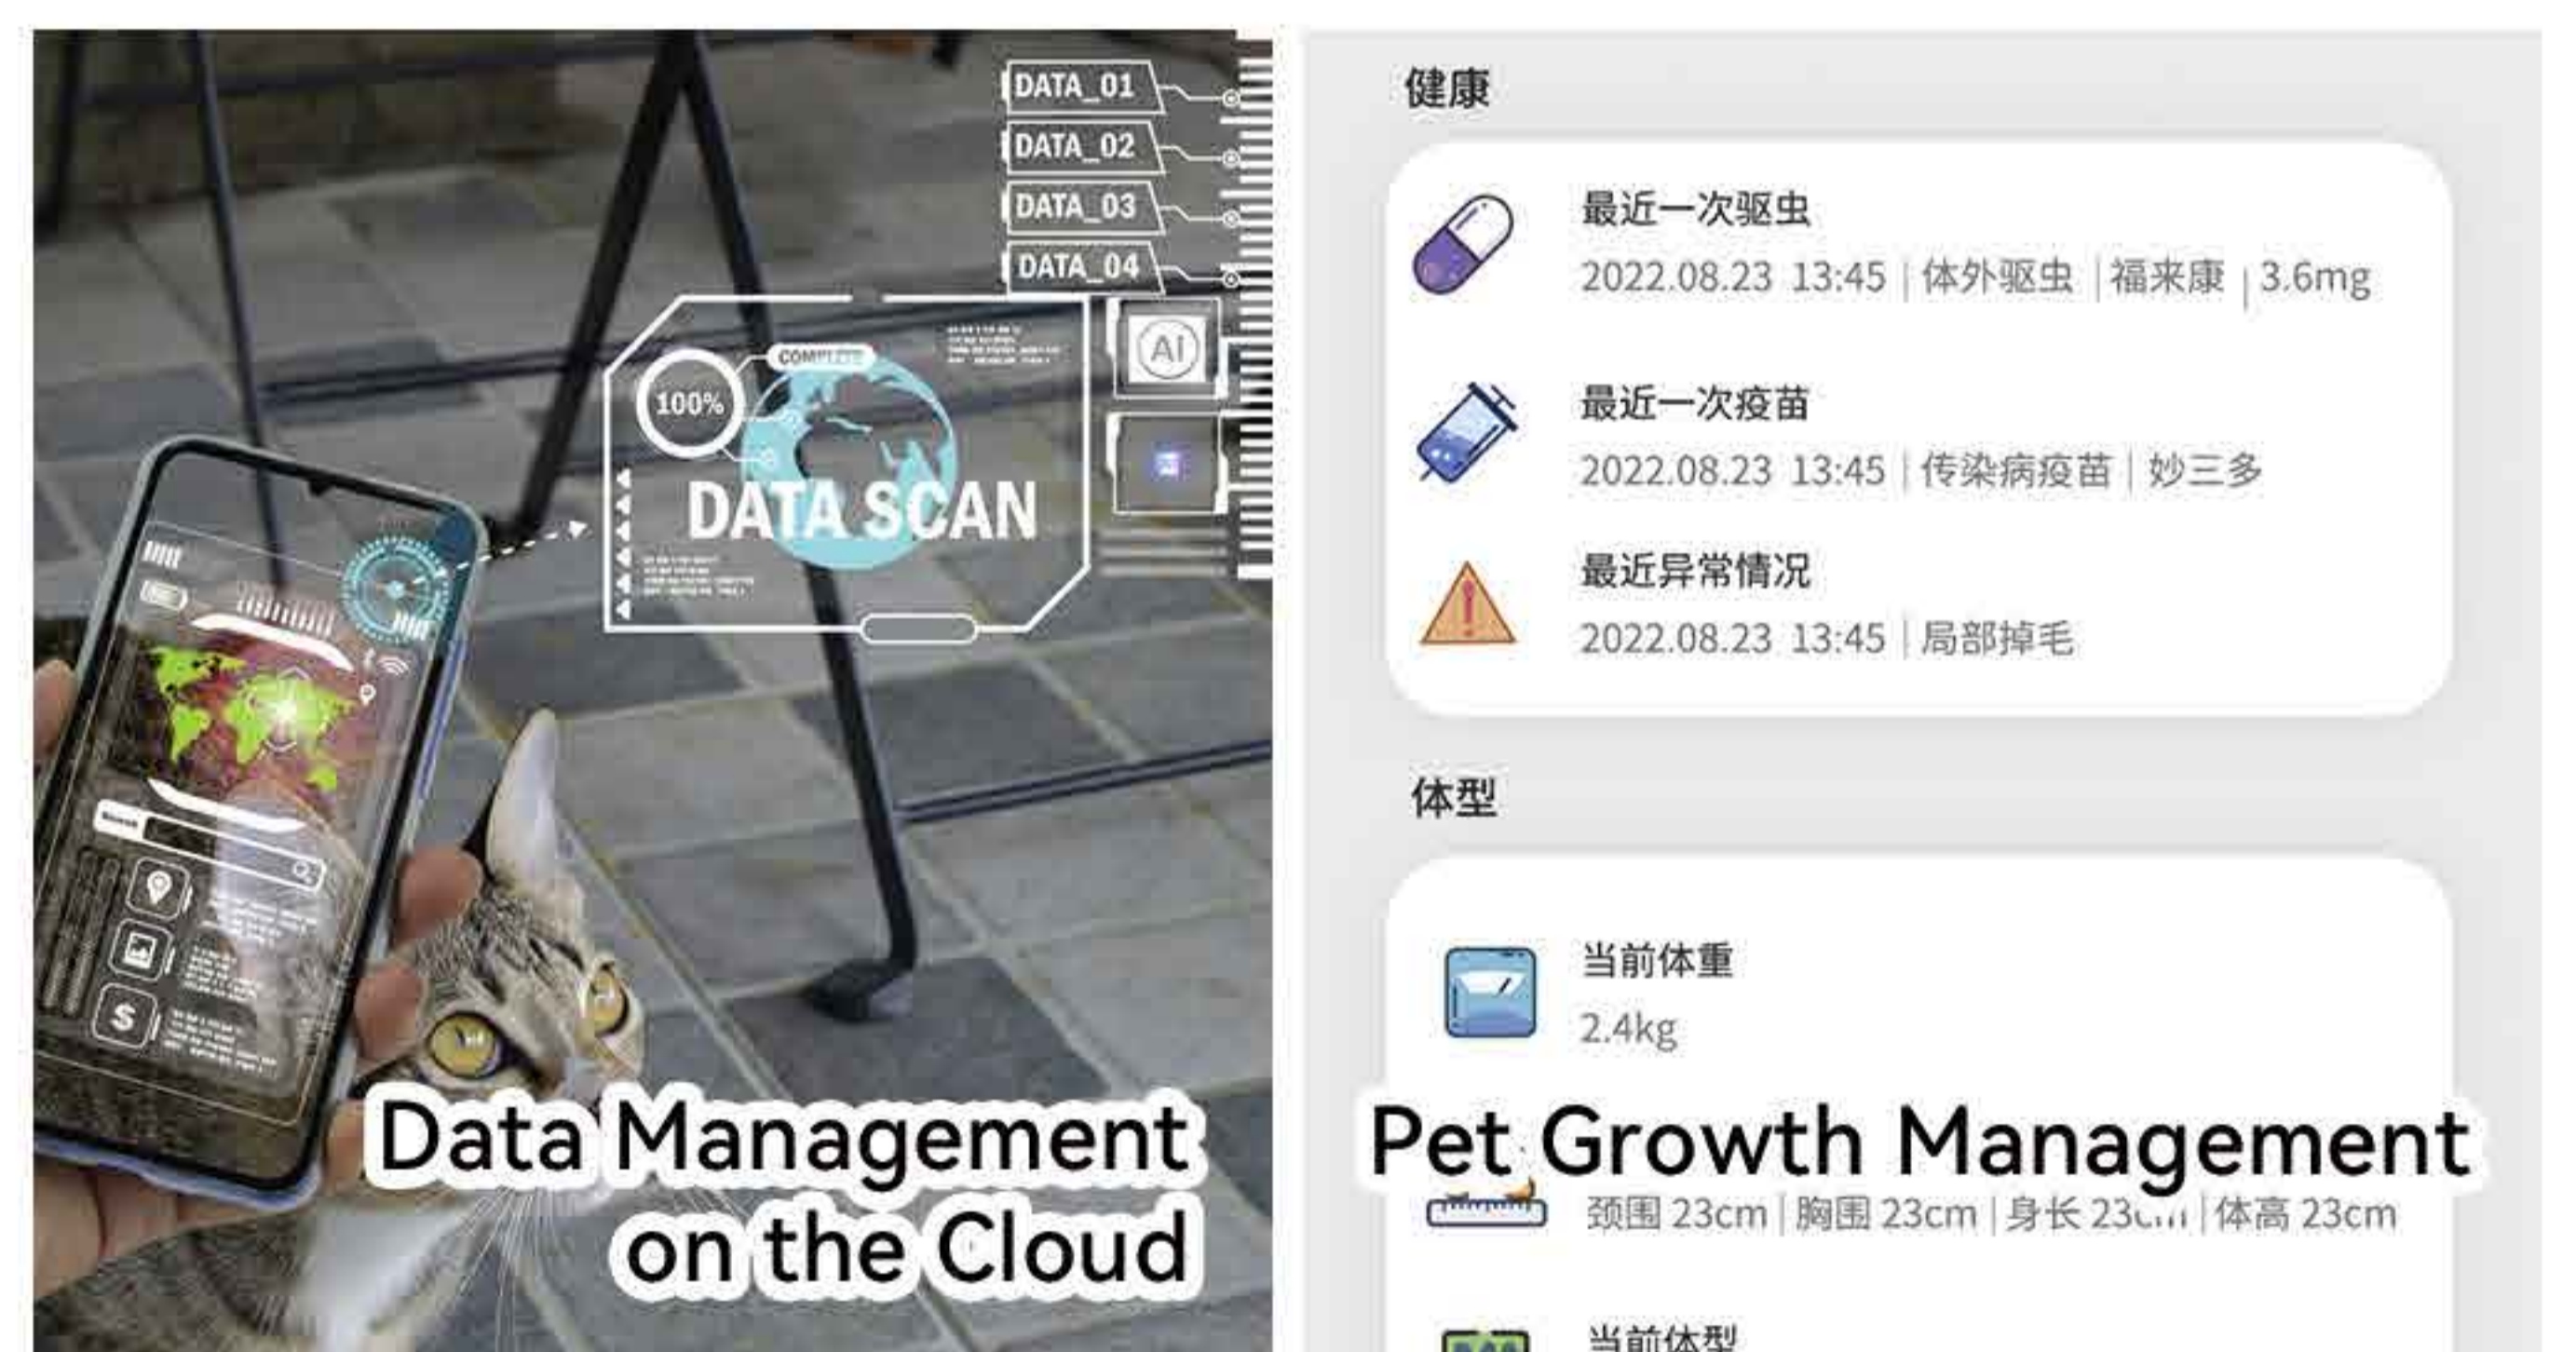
DATA_01
DATA_02
DATA_03
DATA_04
100%
COMPLETE
AI
DATA SCAN

Data Management on the Cloud

健康

最近一次驱虫
2022.08.23 13:45 | 体外驱虫 | 福来康 | 3.6mg

最近一次疫苗
2022.08.23 13:45 | 传染病疫苗 | 妙三多

最近异常情况
2022.08.23 13:45 | 局部掉毛

体型

当前体重
2.4kg

Pet Growth Management

颈围 23cm | 胸围 23cm | 身长 23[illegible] | 体高 23cm

当前体型